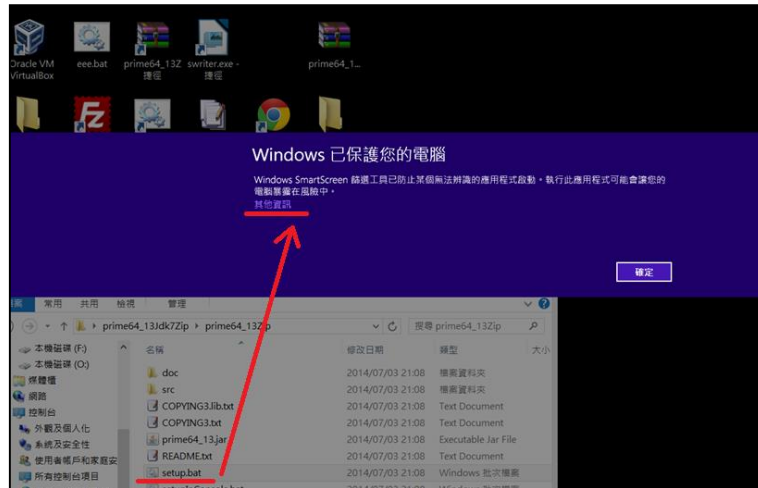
Oracle VM VirtualBox

eee.bat

prime64_13Z - 捷徑

swriter.exe - 捷徑

prime64_1...

Windows 已保護您的電腦

Windows SmartScreen 篩選工具已防止某個無法辨識的應用程式啟動。執行此應用程式可能會讓您的電腦暴露在風險中。

其他資訊

確定

常用 共用 檢視 管理

prime64_13Jdk7Zip > prime64_13Zip

搜尋 prime64_13Zip

本機磁碟 (F:)
本機磁碟 (O:)
媒體櫃
網路
控制台
外觀及個人化
系統及安全性
使用者帳戶和家庭安
所有控制台項目

| 名稱 | 修改日期 | 類型 | 大小 |
|---|---|---|---|
| doc | 2014/07/03 21:08 | 檔案資料夾 | |
| src | 2014/07/03 21:08 | 檔案資料夾 | |
| COPYING3.lib.txt | 2014/07/03 21:08 | Text Document | |
| COPYING3.txt | 2014/07/03 21:08 | Text Document | |
| prime64_13.jar | 2014/07/03 21:08 | Executable Jar File | |
| README.txt | 2014/07/03 21:08 | Text Document | |
| setup.bat | 2014/07/03 21:08 | Windows 批次檔案 | |